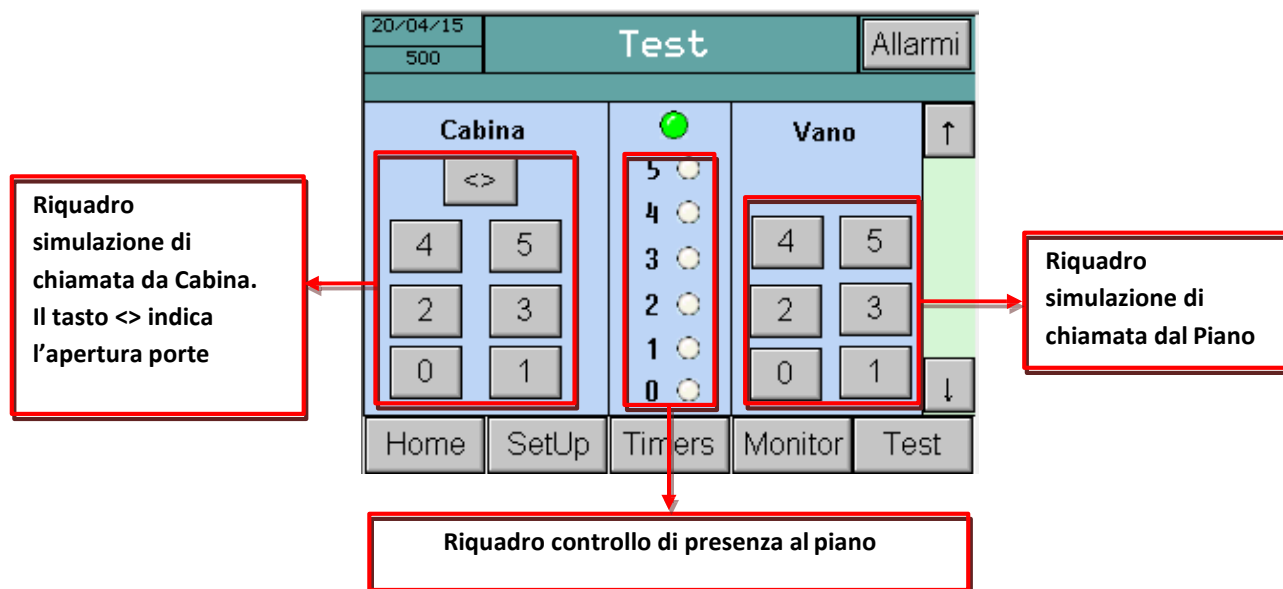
20/04/15
500
Test
Allarmi

Cabina
<>
4 5
2 3
0 1

5
4
3
2
1
0

Vano
↑
4 5
2 3
0 1
↓

Home SetUp Timers Monitor Test

Riquadro simulazione di chiamata da Cabina. Il tasto <> indica l'apertura porte

Riquadro simulazione di chiamata dal Piano

Riquadro controllo di presenza al piano